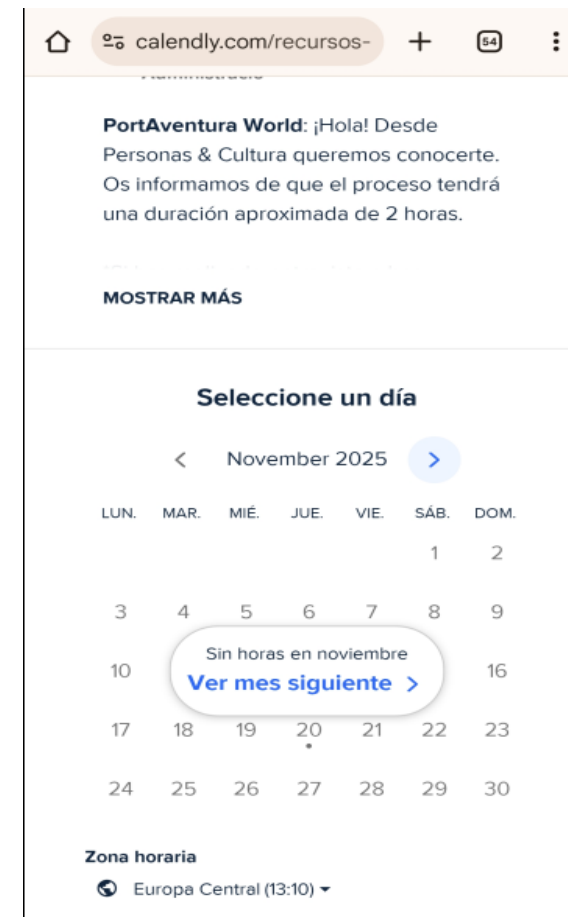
calendly.com/recursos-

54

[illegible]

PortAventura World: ¡Hola! Desde Personas & Cultura queremos conocerte. Os informamos de que el proceso tendrá una duración aproximada de 2 horas.

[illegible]

MOSTRAR MÁS

Seleccione un día

November 2025

| LUN. | MAR. | MIÉ. | JUE. | VIE. | SÁB. | DOM. |
|---|---|---|---|---|---|---|
| | | | | | 1 | 2 |
| 3 | 4 | 5 | 6 | 7 | 8 | 9 |
| 10 | | | | | | 16 |
| 17 | 18 | 19 | 20 | 21 | 22 | 23 |
| 24 | 25 | 26 | 27 | 28 | 29 | 30 |

Sin horas en noviembre
Ver mes siguiente >

Zona horaria
Europa Central (13:10)